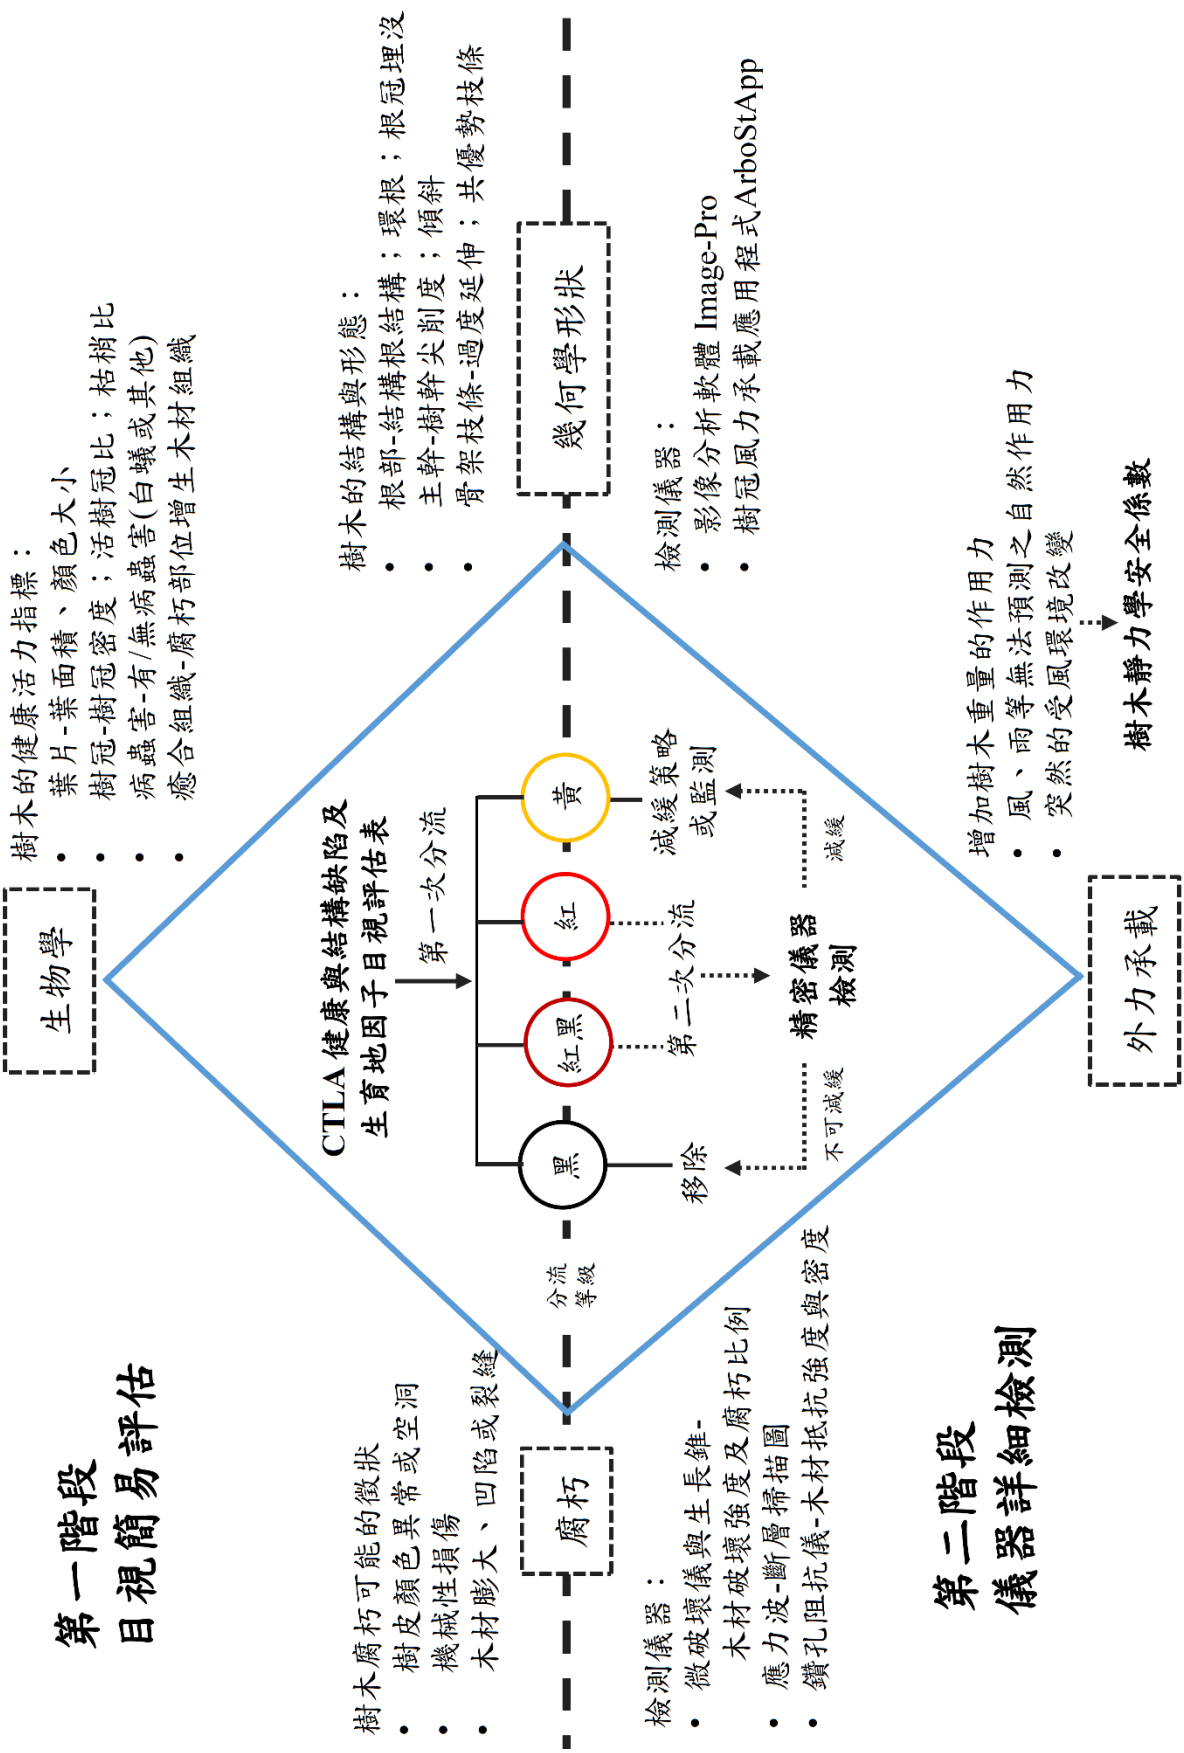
第一階段
目視簡易評估

生物學

樹木的健康活力指標：
• 葉片-葉面積、顏色大小
• 樹冠-樹冠密度；活樹冠比；枯梢比
• 病蟲害-有/無病蟲害(白蟻或其他)
• 癒合組織-腐朽部位增生木材組織

幾何學形狀

樹木的結構與形態：
• 根部-結構根結構；環根；根冠埋沒
• 主幹-樹幹尖削度；傾斜
• 骨架枝條-過度延伸；共優勢枝條

檢測儀器：
• 影像分析軟體 Image-Pro
• 樹冠風力承載應用程式ArboStApp

CTLA健康與結構缺陷及生育地因子目視評估表

第一次分流

黑
紅黑
紅
黃

第二次分流

精密儀器檢測

移除
減緩策略或監測

不可減緩
減緩

分流等級

腐朽

樹木腐朽可能的徵狀
• 樹皮顏色異常或空洞
• 機械性損傷
• 木材膨大、凹陷或裂縫

檢測儀器：
• 微破壞儀與生長錐-木材破壞強度及腐朽比例
• 應力波-斷層掃描圖
• 鑽孔阻抗儀-木材抵抗強度與密度

外力承載

• 增加樹木重量的作用力
• 風、雨等無法預測之自然作用力
• 突然的受風環境改變

樹木靜力學安全係數

第二階段
儀器詳細檢測